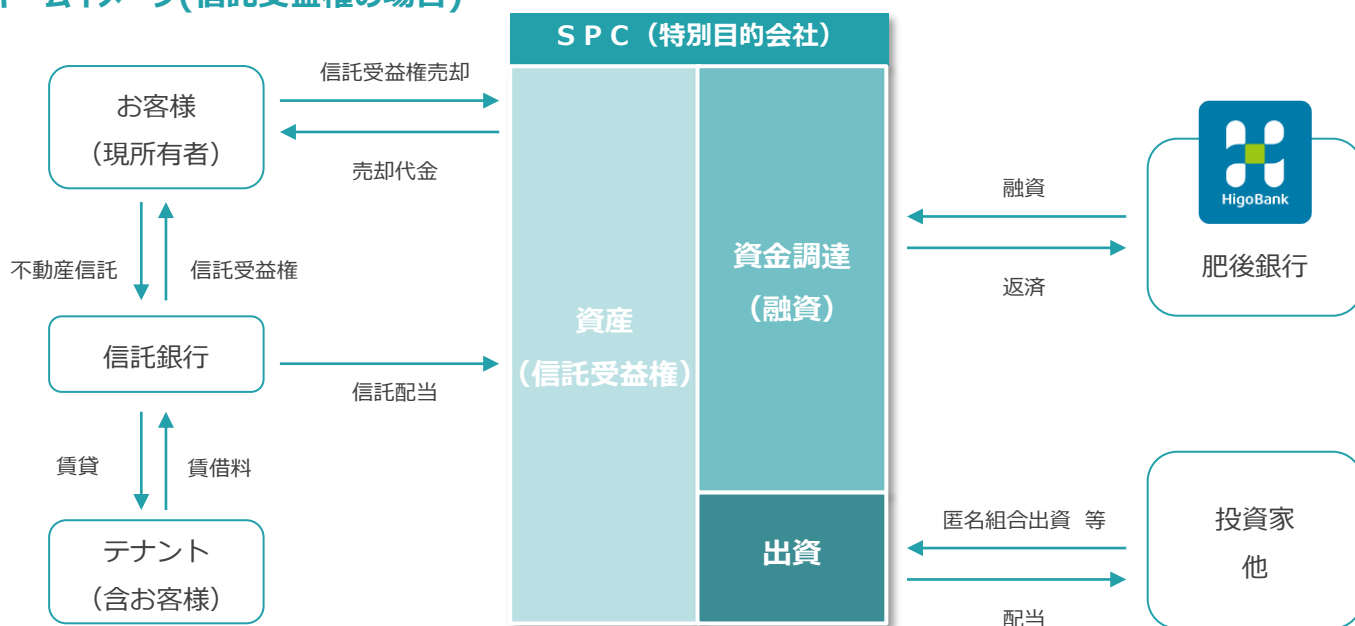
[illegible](信託受益権の場合)

SPC(特別目的会社)

お客様
(現所有者)

信託受益権売却

売却代金

不動産信託

信託受益権

信託銀行

信託配当

賃貸

賃借料

テナント
(含お客様)

資産
(信託受益権)

資金調達
(融資)

出資

融資

返済

HigoBank

肥後銀行

匿名組合出資 等

配当

投資家
他